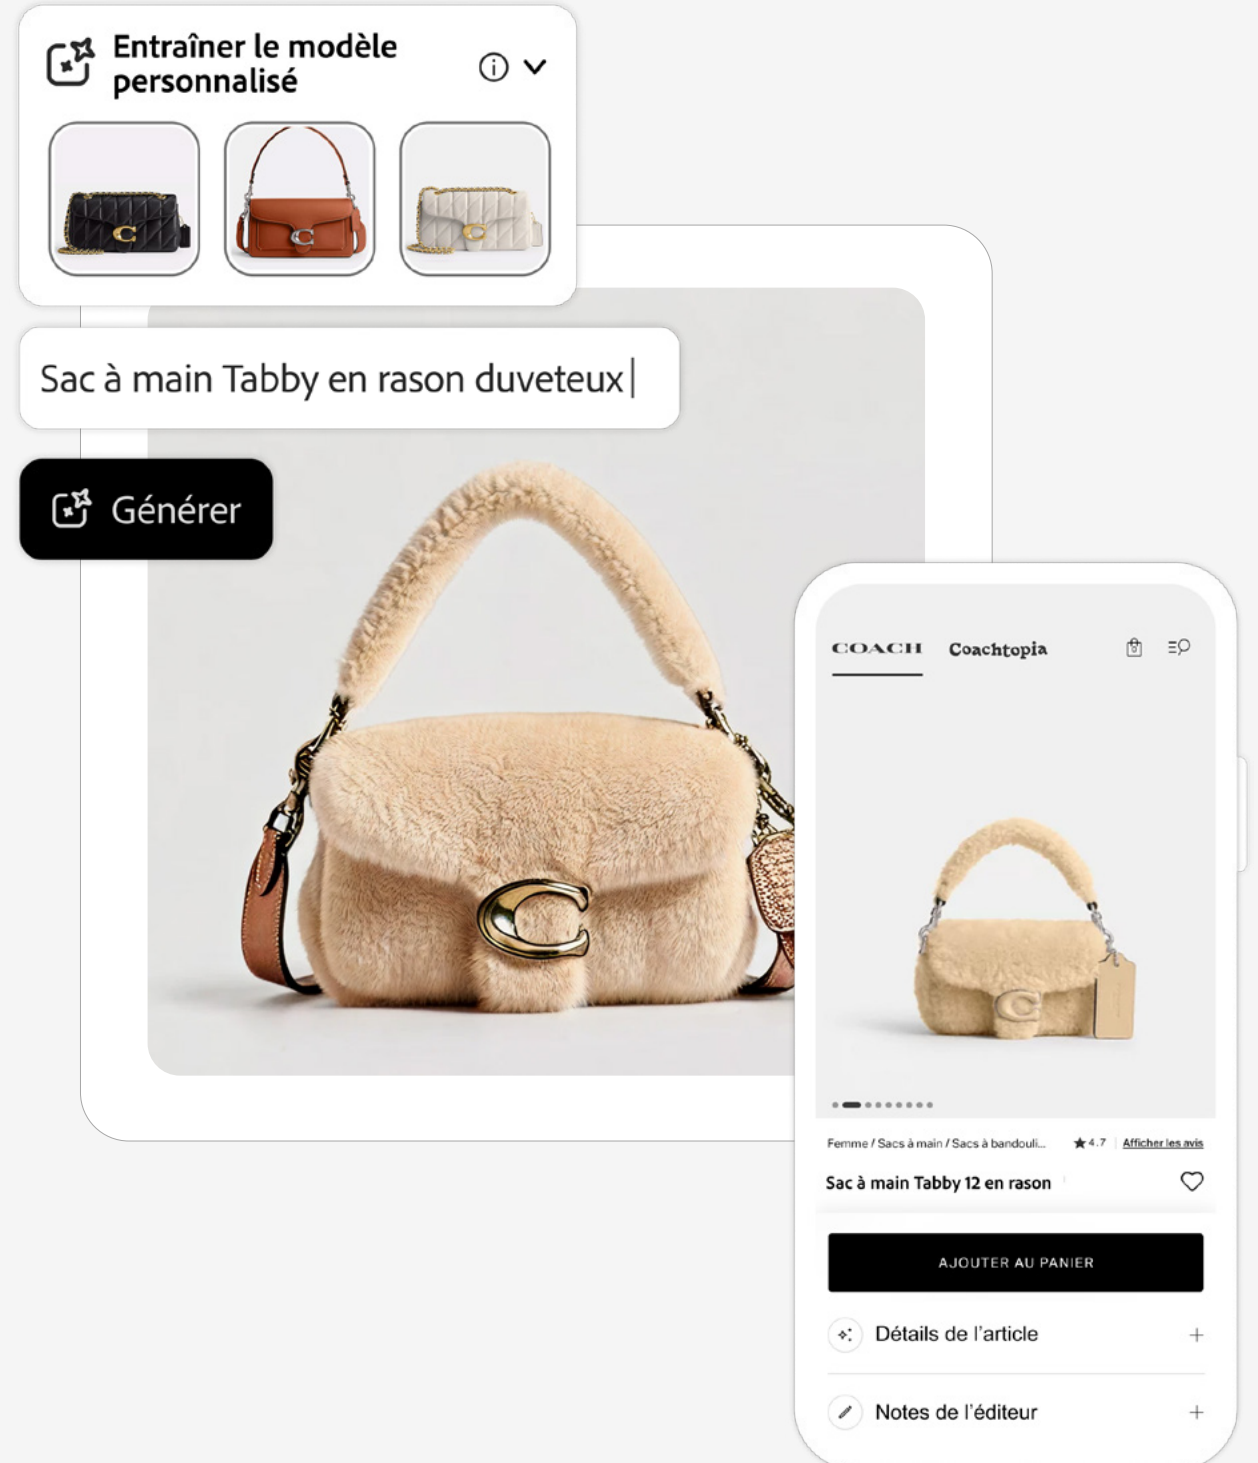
Entraîner le modèle personnalisé

Sac à main Tabby en rason duveteux

Générer

COACH Coachtopia

Femme / Sacs à main / Sacs à bandouli... ★ 4.7 Afficher les avis

Sac à main Tabby 12 en rason

AJOUTER AU PANIER

Détails de l'article +

Notes de l'éditeur +